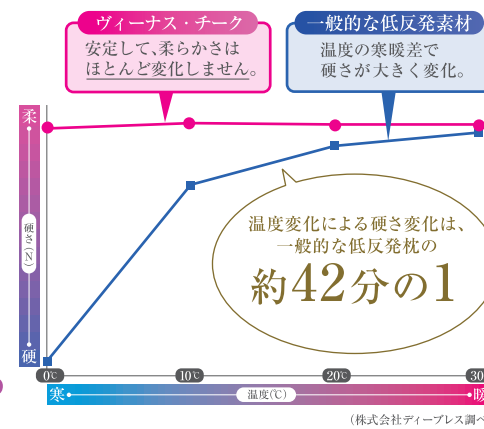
ヴィーナス・チーク

安定して、柔らかさはほとんど変化しません。

一般的な低反発素材

温度の寒暖差で硬さが大きく変化。

柔

硬さ(N)

硬

温度変化による硬さ変化は、一般的な低反発枕の

約42分の1

0℃

10℃

20℃

30

寒

温度(℃)

暖

(株式会社ディーブレス調ベ